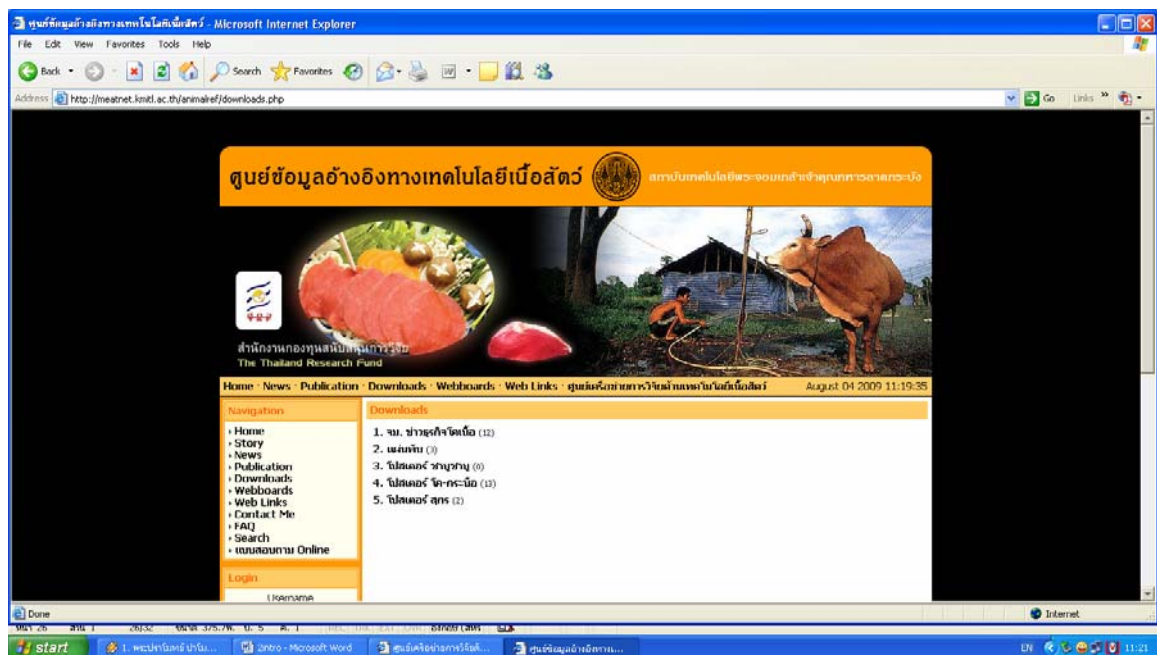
ศูนย์ข้อมูลอ้างอิงทางเทคโนโลยีเนื้อสัตว์ - Microsoft Internet Explorer

File Edit View Favorites Tools Help

Back Search Favorites

Address http://meatnet.kmitl.ac.th/animalref/downloads.php

Go Links

ศูนย์ข้อมูลอ้างอิงทางเทคโนโลยีเนื้อสัตว์

สถาบันเทคโนโลยีพระจอมเกล้าเจ้าคุณทหารลาดกระบัง

สำนักงานกองทุนสนับสนุนการวิจัย
The Thailand Research Fund

Home · News · Publication · Downloads · Webboards · Web Links · ศูนย์เครือข่ายการวิจัยด้านเทคโนโลยีเนื้อสัตว์

August 04 2009 11:19:35

Navigation

Home
Story
News
Publication
Downloads
Webboards
Web Links
Contact Me
FAQ
Search
แบบสอบถาม Online

Login

Username

Downloads

1. จม. ข่าวธุรกิจโคเนื้อ (12)
2. แผ่นพับ (3)
3. โปสเตอร์ วาบูวากู (0)
4. โปสเตอร์ โค-กระบือ (13)
5. โปสเตอร์ สุกร (2)

Done

Internet

start

1. พะปราโมทย์ ปาริม...

2intro - Microsoft Word

ศูนย์เครือข่ายการวิจัยด้...

ศูนย์ข้อมูลอ้างอิงทาง...

EN 11:21